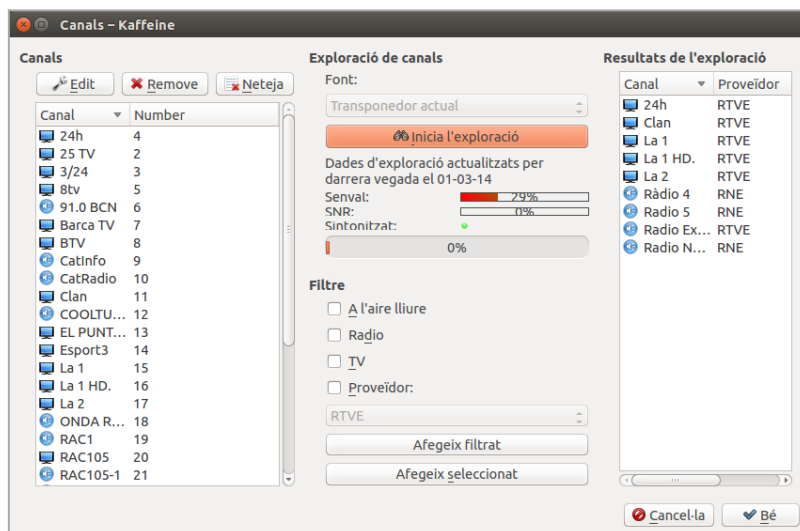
Canals – Kaffeine

Canals

Edit | Remove | Neteja

| Canal | Number |
|---|---|
| 24h | 4 |
| 25 TV | 2 |
| 3/24 | 3 |
| 8tv | 5 |
| 91.0 BCN | 6 |
| Barca TV | 7 |
| BTV | 8 |
| CatInfo | 9 |
| CatRadio | 10 |
| Clan | 11 |
| COOLTU... | 12 |
| EL PUNT... | 13 |
| Esport3 | 14 |
| La 1 | 15 |
| La 1 HD. | 16 |
| La 2 | 17 |
| ONDA R... | 18 |
| RAC1 | 19 |
| RAC105 | 20 |
| RAC105-1 | 21 |

Exploració de canals

Font:

Transponedor actual

Inicia l'exploració

Dades d'exploració actualitzats per darrera vegada el 01-03-14

Senyal: 29%

SNR: 0%

Sintonitzat:

0%

Filtre

A l'aire lliure

Radio

TV

Proveïdor:

RTVE

Afegeix filtrat

Afegeix seleccionat

Resultats de l'exploració

| Canal | Proveïdor |
|---|---|
| 24h | RTVE |
| Clan | RTVE |
| La 1 | RTVE |
| La 1 HD. | RTVE |
| La 2 | RTVE |
| Ràdio 4 | RNE |
| Radio 5 | RNE |
| Radio Ex... | RTVE |
| Radio N... | RNE |

Cancel·la | Bé